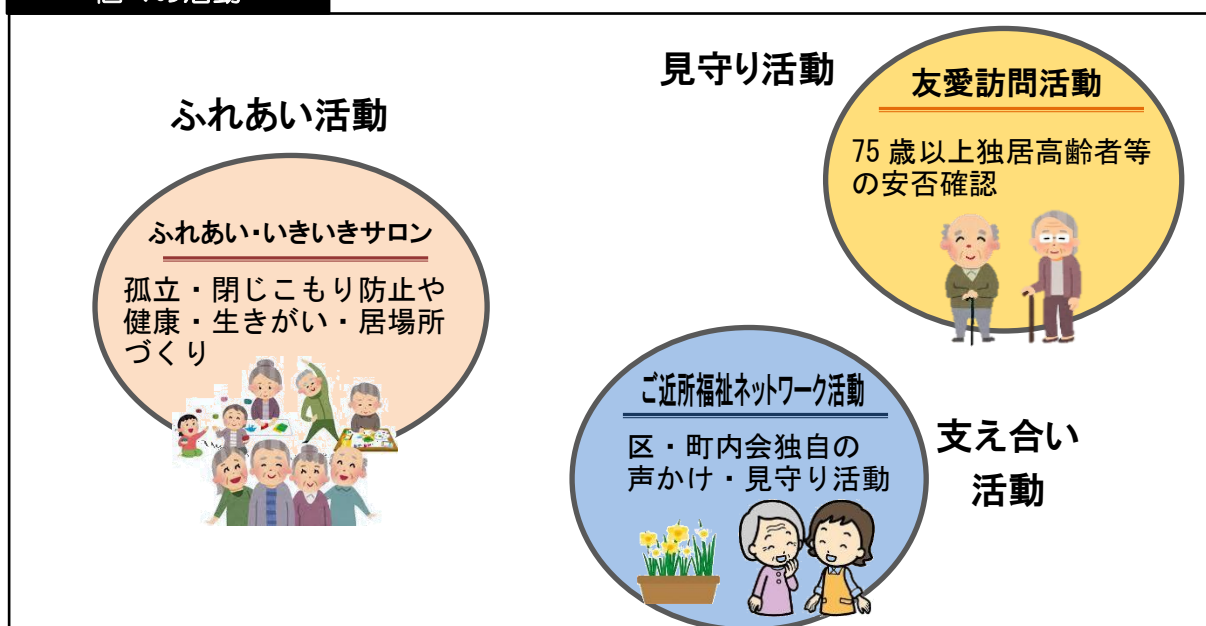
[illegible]

見守り活動

友愛訪問活動

75 歳以上独居高齢者等の安否確認

ふれあい活動

ふれあい・いきいきサロン

孤立・閉じこもり防止や健康・生きがい・居場所づくり

ご近所福祉ネットワーク活動

区・町内会独自の声かけ・見守り活動

支え合い活動